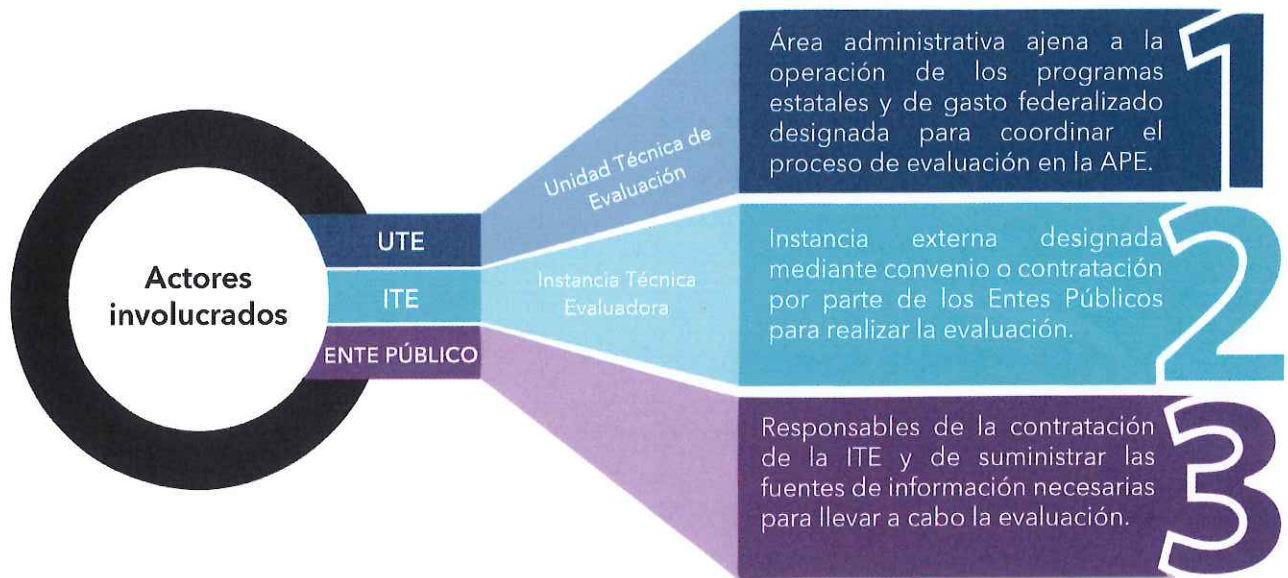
Actores involucrados

UTE

ITE

ENTE PÚBLICO

Unidad Técnica de Evaluación

Área administrativa ajena a la operación de los programas estatales y de gasto federalizado designada para coordinar el proceso de evaluación en la APE.

1

Instancia Técnica Evaluadora

Instancia externa designada mediante convenio o contratación por parte de los Entes Públicos para realizar la evaluación.

2

Responsables de la contratación de la ITE y de suministrar las fuentes de información necesarias para llevar a cabo la evaluación.

3